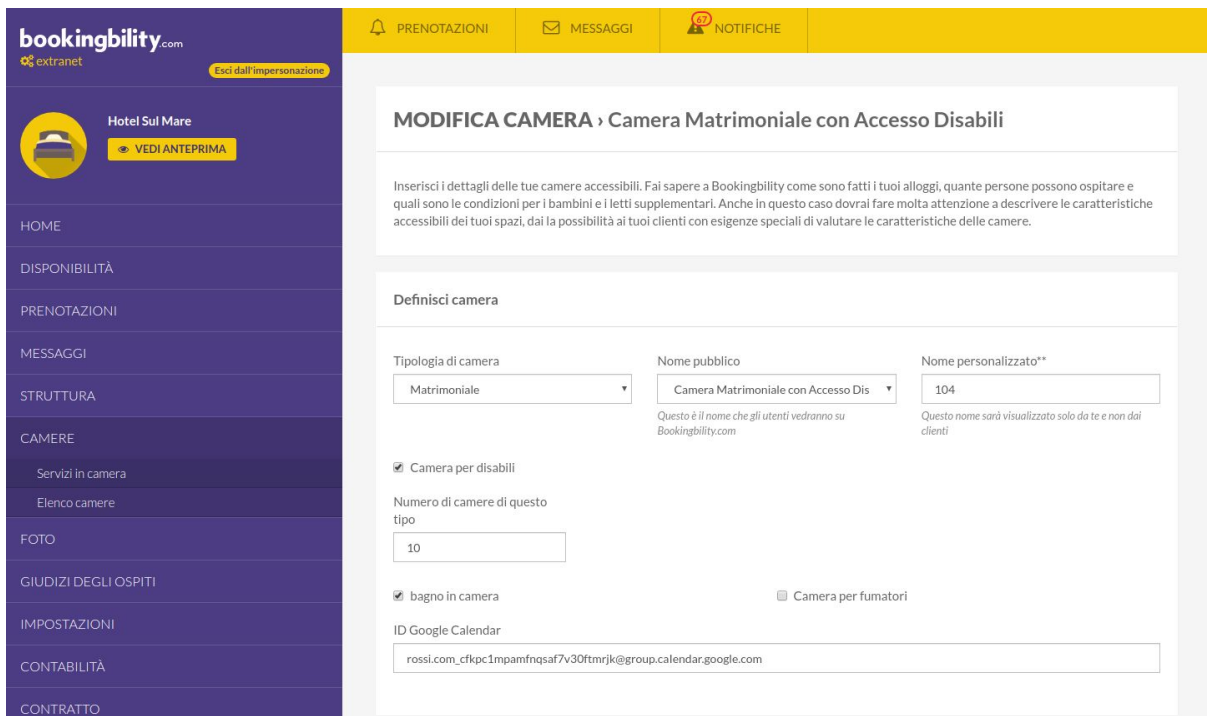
bookingbility.com
extranet
Esci dall'impersonazione

Hotel Sul Mare
VEDI ANTEPRIMA

HOME
DISPONIBILITÀ
PRENOTAZIONI
MESSAGGI
STRUTTURA
CAMERE
Servizi in camera
Elenco camere
FOTO
GIUDIZI DEGLI OSPITI
IMPOSTAZIONI
CONTABILITÀ
CONTRATTO

PRENOTAZIONI
MESSAGGI
67 NOTIFICHE

MODIFICA CAMERA › Camera Matrimoniale con Accesso Disabili

Inserisci i dettagli delle tue camere accessibili. Fai sapere a Bookingbility come sono fatti i tuoi alloggi, quante persone possono ospitare e quali sono le condizioni per i bambini e i letti supplementari. Anche in questo caso dovrai fare molta attenzione a descrivere le caratteristiche accessibili dei tuoi spazi, dai la possibilità ai tuoi clienti con esigenze speciali di valutare le caratteristiche delle camere.

Definisci camera

Tipologia di camera
Matrimoniale

Nome pubblico
Camera Matrimoniale con Accesso Dis
Questo è il nome che gli utenti vedranno su Bookingbility.com

Nome personalizzato**
104
Questo nome sarà visualizzato solo da te e non dai clienti

Camera per disabili

Numero di camere di questo tipo
10

bagno in camera
Camera per fumatori

ID Google Calendar
rossi.com_cfkpc1mpamfnqsaf7v30ftmrjk@group.calendar.google.com